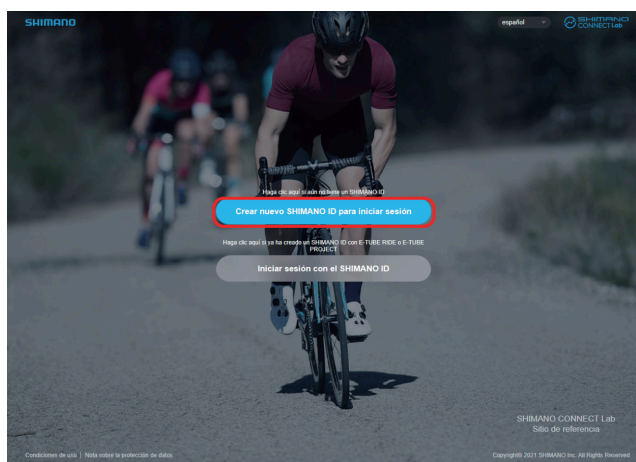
SHIMANO

español

SHIMANO CONNECT Lab

Haga clic aquí si aún no tiene un SHIMANO ID

Crear nuevo SHIMANO ID para iniciar sesión

Haga clic aquí si ya ha creado un SHIMANO ID con E-TUBE RIDE o E-TUBE PROJECT

Iniciar sesión con el SHIMANO ID

SHIMANO CONNECT Lab
Sitio de referencia

Condiciones de uso | Nota sobre la protección de datos

Copyright© 2021 SHIMANO Inc. All Rights Reserved